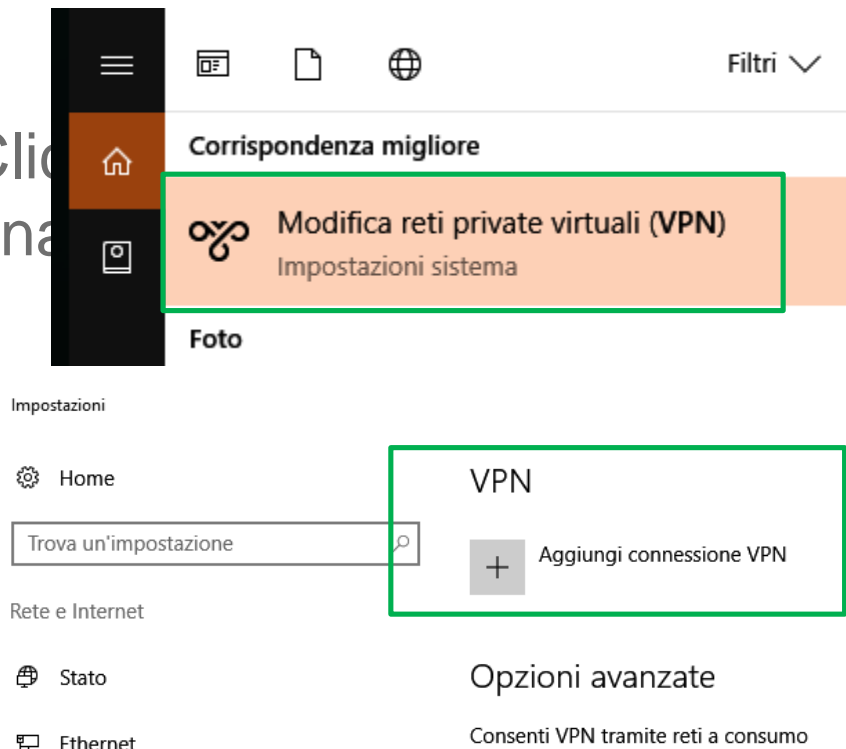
Clic
na

Filtri

Corrispondenza migliore

Modifica reti private virtuali (VPN)
Impostazioni sistema

Foto

Impostazioni

Home

Trova un'impostazione

Rete e Internet

Stato

Ethernet

VPN

+ Aggiungi connessione VPN

Opzioni avanzate

Consenti VPN tramite reti a consumo